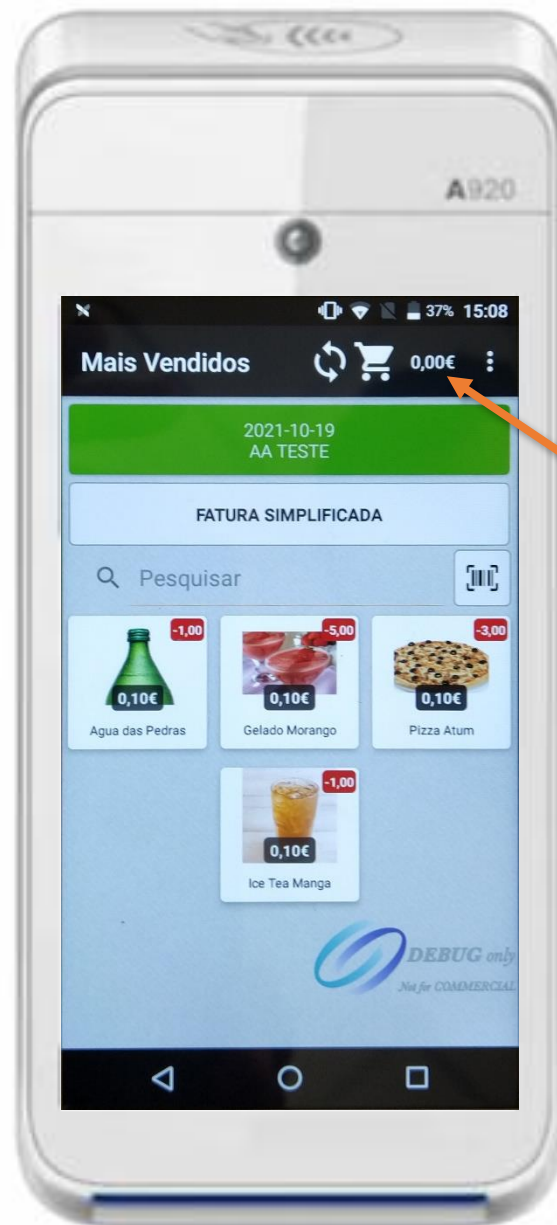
A920

37% 15:08

Mais Vendidos 0,00€

2021-10-19
AA TESTE

FATURA SIMPLIFICADA

Pesquisar

-1,00
0,10€
Agua das Pedras

-5,00
0,10€
Gelado Morango

-3,00
0,10€
Pizza Atum

-1,00
0,10€
Ice Tea Manga

DEBUG only
Not for COMMERCIAL